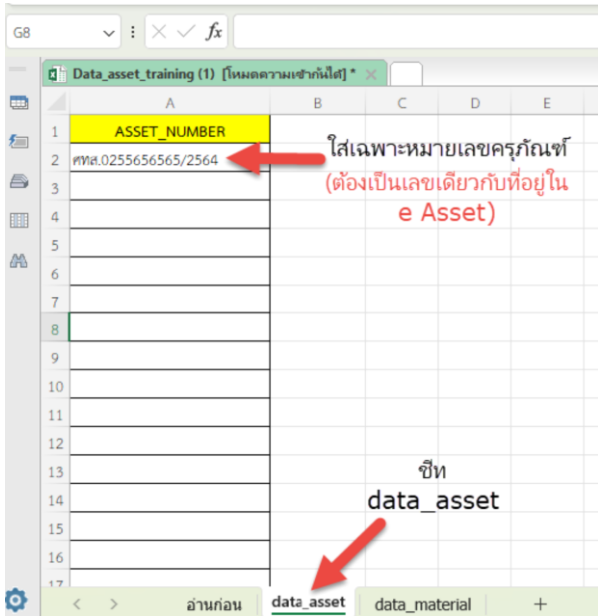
G8

$fx$

Data_asset_training (1) [โหมดความเข้ากันได้] *

| | A | B | C | D | E |
|---|---|---|---|---|---|
| 1 | ASSET_NUMBER | | | | |
| 2 | ศทส.0255656565/2564 | | | | |
| 3 | | | | | |
| 4 | | | | | |
| 5 | | | | | |
| 6 | | | | | |
| 7 | | | | | |
| 8 | | | | | |
| 9 | | | | | |
| 10 | | | | | |
| 11 | | | | | |
| 12 | | | | | |
| 13 | | | | | |
| 14 | | | | | |
| 15 | | | | | |
| 16 | | | | | |
| 17 | | | | | |

ใส่เฉพาะหมายเลขครุภัณฑ์
(ต้องเป็นเลขเดียวกับที่อยู่ใน e Asset)

ชีท
data_asset

อ่านก่อน data_asset data_material +